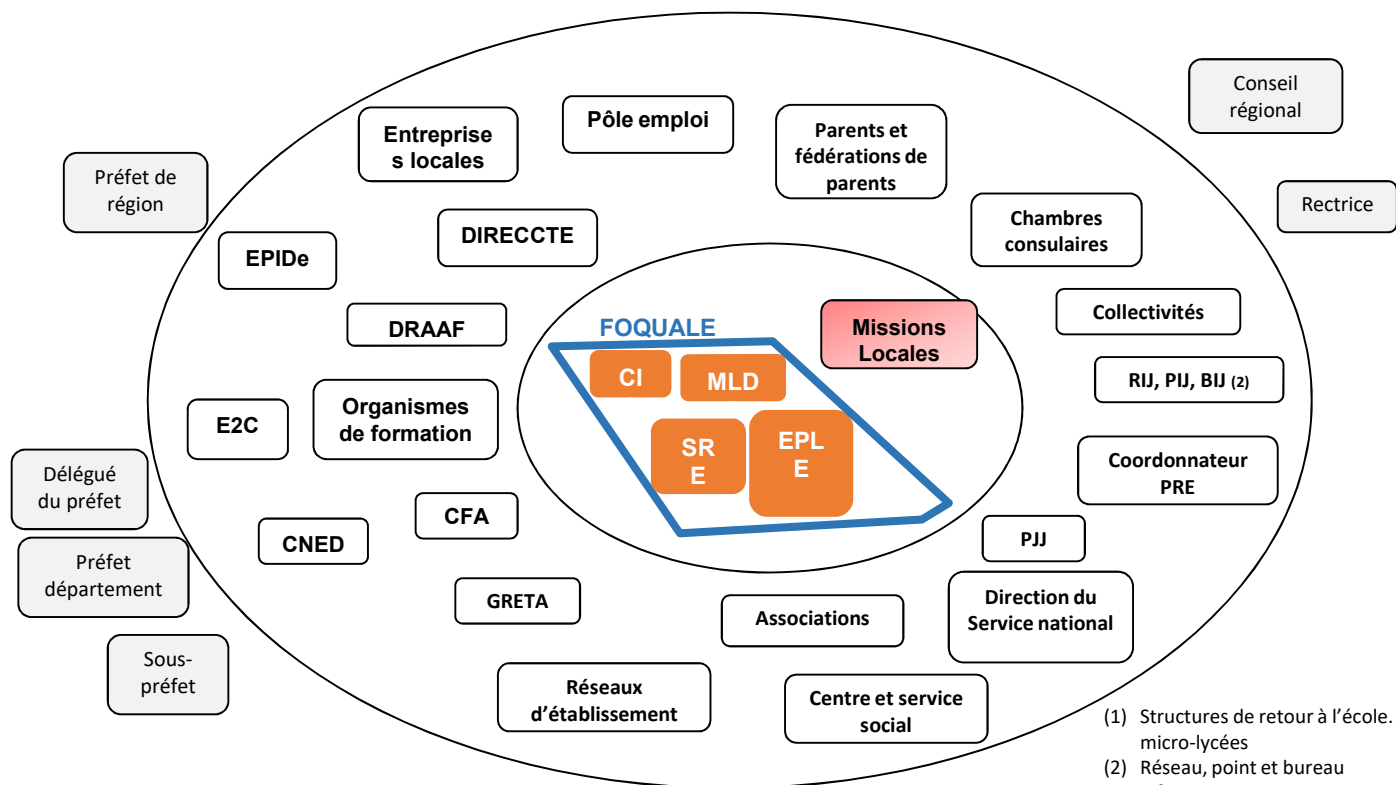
Conseil régional

Préfet de région

Rectrice

Pôle emploi

Entreprise s locales

Parents et fédérations de parents

DIRECCTE

EPIDe

Chambres consulaires

DRAAF

FOQUALE

Missions Locales

Collectivités

CI

MLD

RIJ, PIJ, BIJ (2)

E2C

Organismes de formation

SR E

EPL E

Coordonnateur PRE

Délégué du préfet

CFA

CNED

PJJ

Préfet département

GRETA

Associations

Direction du Service national

Sous-préfet

Réseaux d'établissement

Centre et service social

(1) Structures de retour à l'école. micro-lycées
(2) Réseau, point et bureau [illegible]